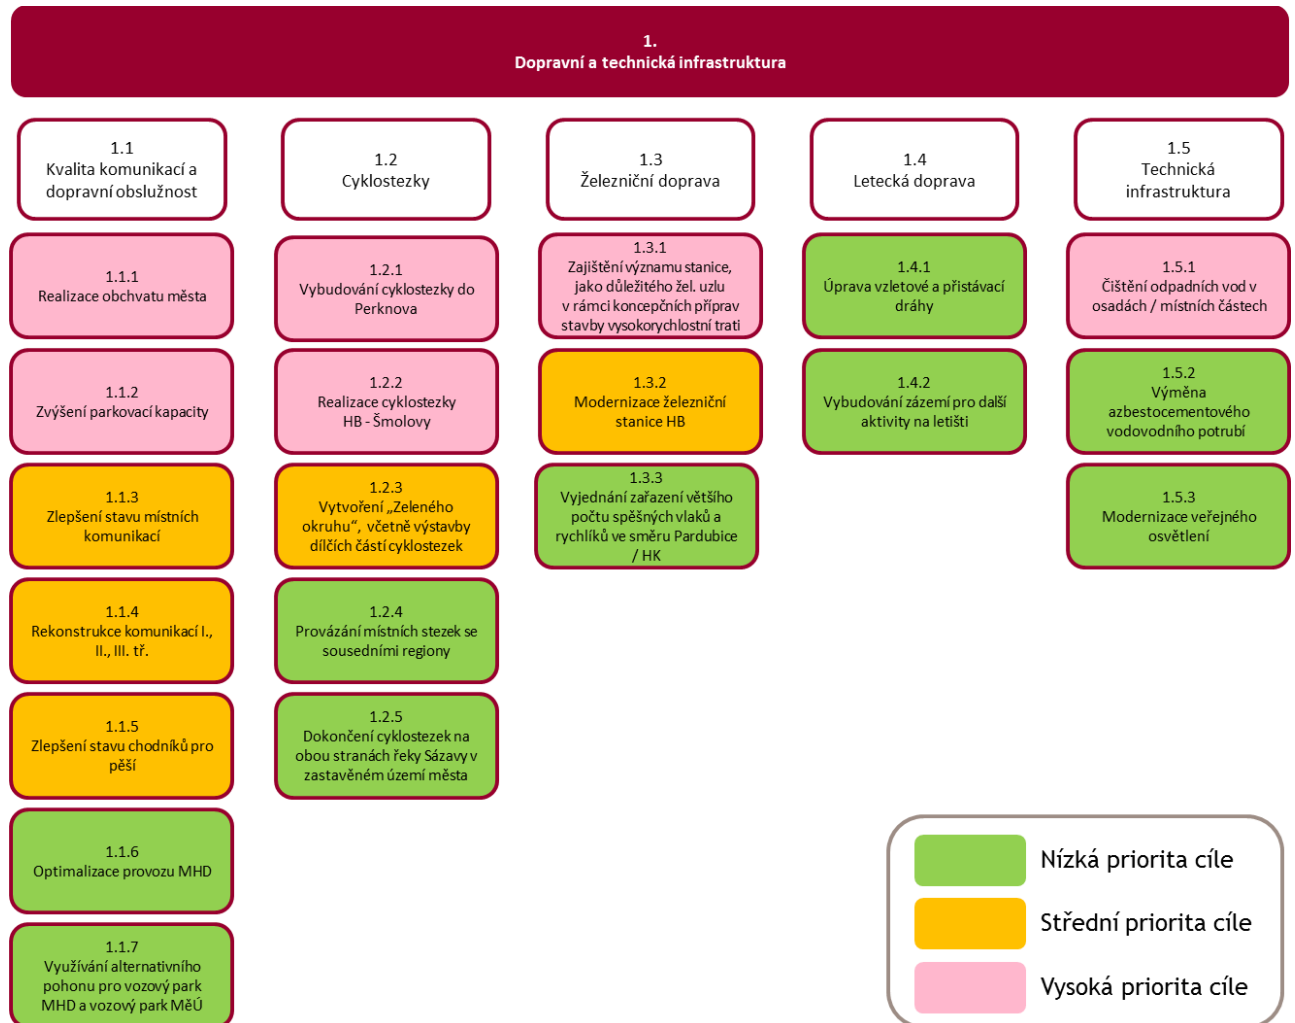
1.
Dopravní a technická infrastruktura

1.1
Kvalita komunikací a dopravní obslužnost

1.1.1
Realizace obchvatu města

1.1.2
Zvýšení parkovací kapacity

1.1.3
Zlepšení stavu místních komunikací

1.1.4
Rekonstrukce komunikací I., II., III. tř.

1.1.5
Zlepšení stavu chodníků pro pěší

1.1.6
Optimalizace provozu MHD

1.1.7
Využívání alternativního pohonu pro vozový park MHD a vozový park MěÚ

1.2
Cyklostezky

1.2.1
Vybudování cyklostezky do Perknova

1.2.2
Realizace cyklostezky HB - Šmolovy

1.2.3
Vytvoření „Zeleného okruhu", včetně výstavby dílčích částí cyklostezek

1.2.4
Provázání místních stezek se sousedními regiony

1.2.5
Dokončení cyklostezek na obou stranách řeky Sázavy v zastavěném území města

1.3
Železniční doprava

1.3.1
Zajištění významu stanice, jako důležitého žel. uzlu v rámci koncepčních příprav stavby vysokorychlostní trati

1.3.2
Modernizace železniční stanice HB

1.3.3
Vyjednání zařazení většího počtu spěšných vlaků a rychlíků ve směru Pardubice / HK

1.4
Letecká doprava

1.4.1
Úprava vzletové a přistávací dráhy

1.4.2
Vybudování zázemí pro další aktivity na letišti

1.5
Technická infrastruktura

1.5.1
Čištění odpadních vod v osadách / místních částech

1.5.2
Výměna azbestocementového vodovodního potrubí

1.5.3
Modernizace veřejného osvětlení

Nízká priorita cíle
Střední priorita cíle
Vysoká priorita cíle